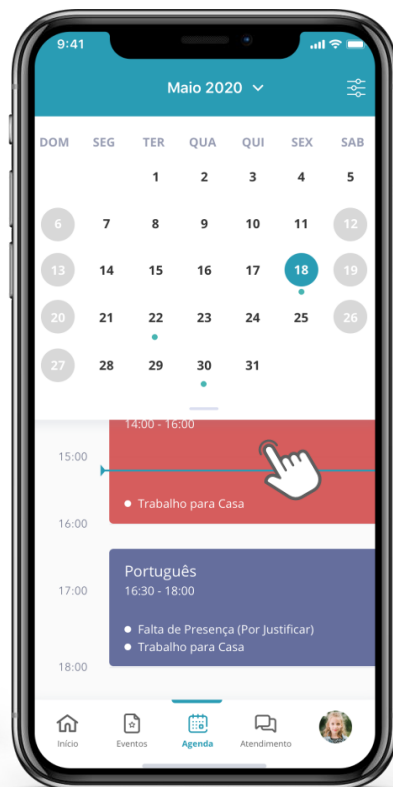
9:41

Maio 2020

| DOM | SEG | TER | QUA | QUI | SEX | SAB |
|---|---|---|---|---|---|---|
| | | 1 | 2 | 3 | 4 | 5 |
| 6 | 7 | 8 | 9 | 10 | 11 | 12 |
| 13 | 14 | 15 | 16 | 17 | 18 | 19 |
| 20 | 21 | 22 | 23 | 24 | 25 | 26 |
| 27 | 28 | 29 | 30 | 31 | | |

14:00 - 16:00

15:00

Trabalho para Casa

16:00

Português
16:30 - 18:00

17:00

Falta de Presença (Por Justificar)
Trabalho para Casa

18:00

Início
Eventos
Agenda
Atendimento